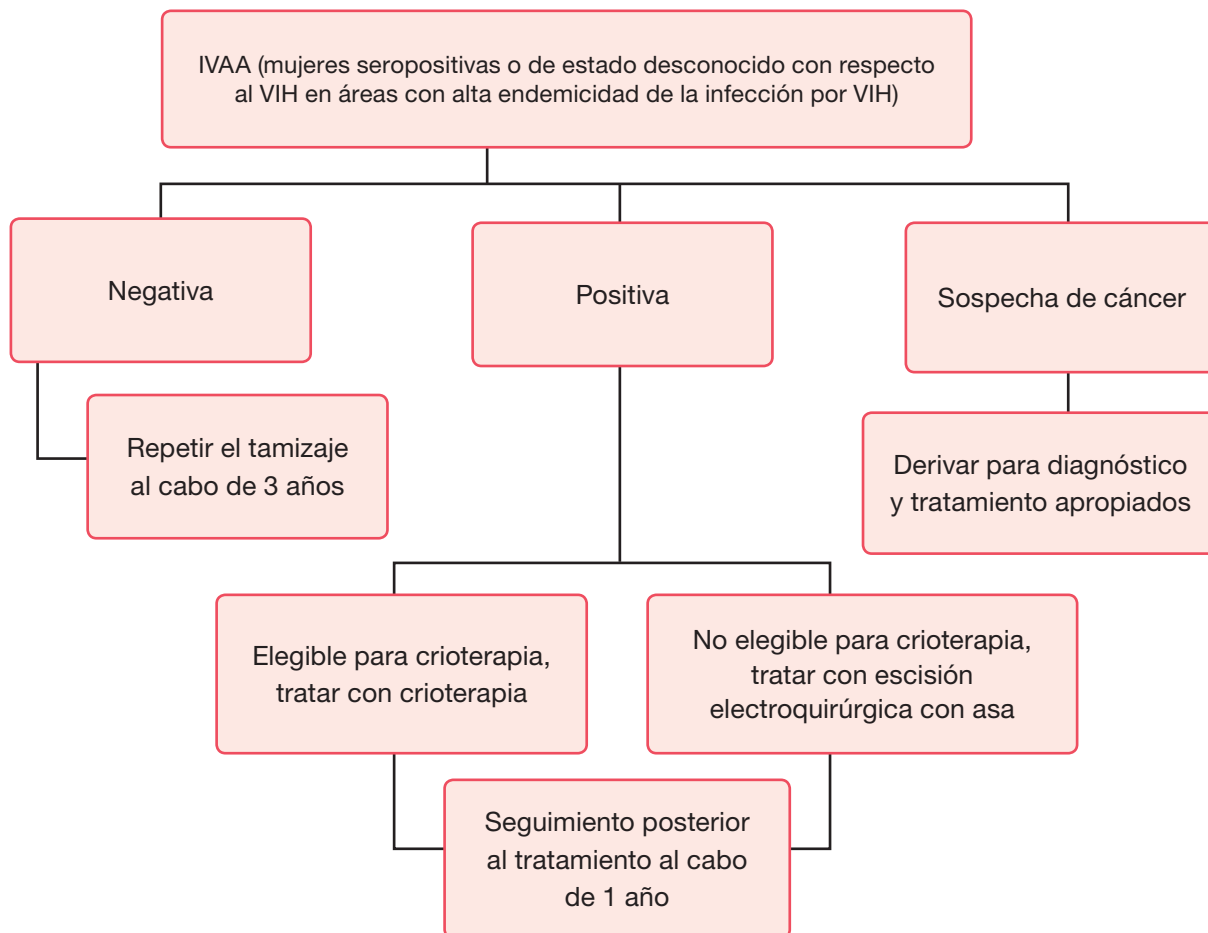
IVAA (mujeres seropositivas o de estado desconocido con respecto al VIH en áreas con alta endemicidad de la infección por VIH)

Negativa

Positiva

Sospecha de cáncer

Repetir el tamizaje al cabo de 3 años

Derivar para diagnóstico y tratamiento apropiados

Elegible para crioterapia, tratar con crioterapia

No elegible para crioterapia, tratar con escisión electroquirúrgica con asa

Seguimiento posterior al tratamiento al cabo de 1 año